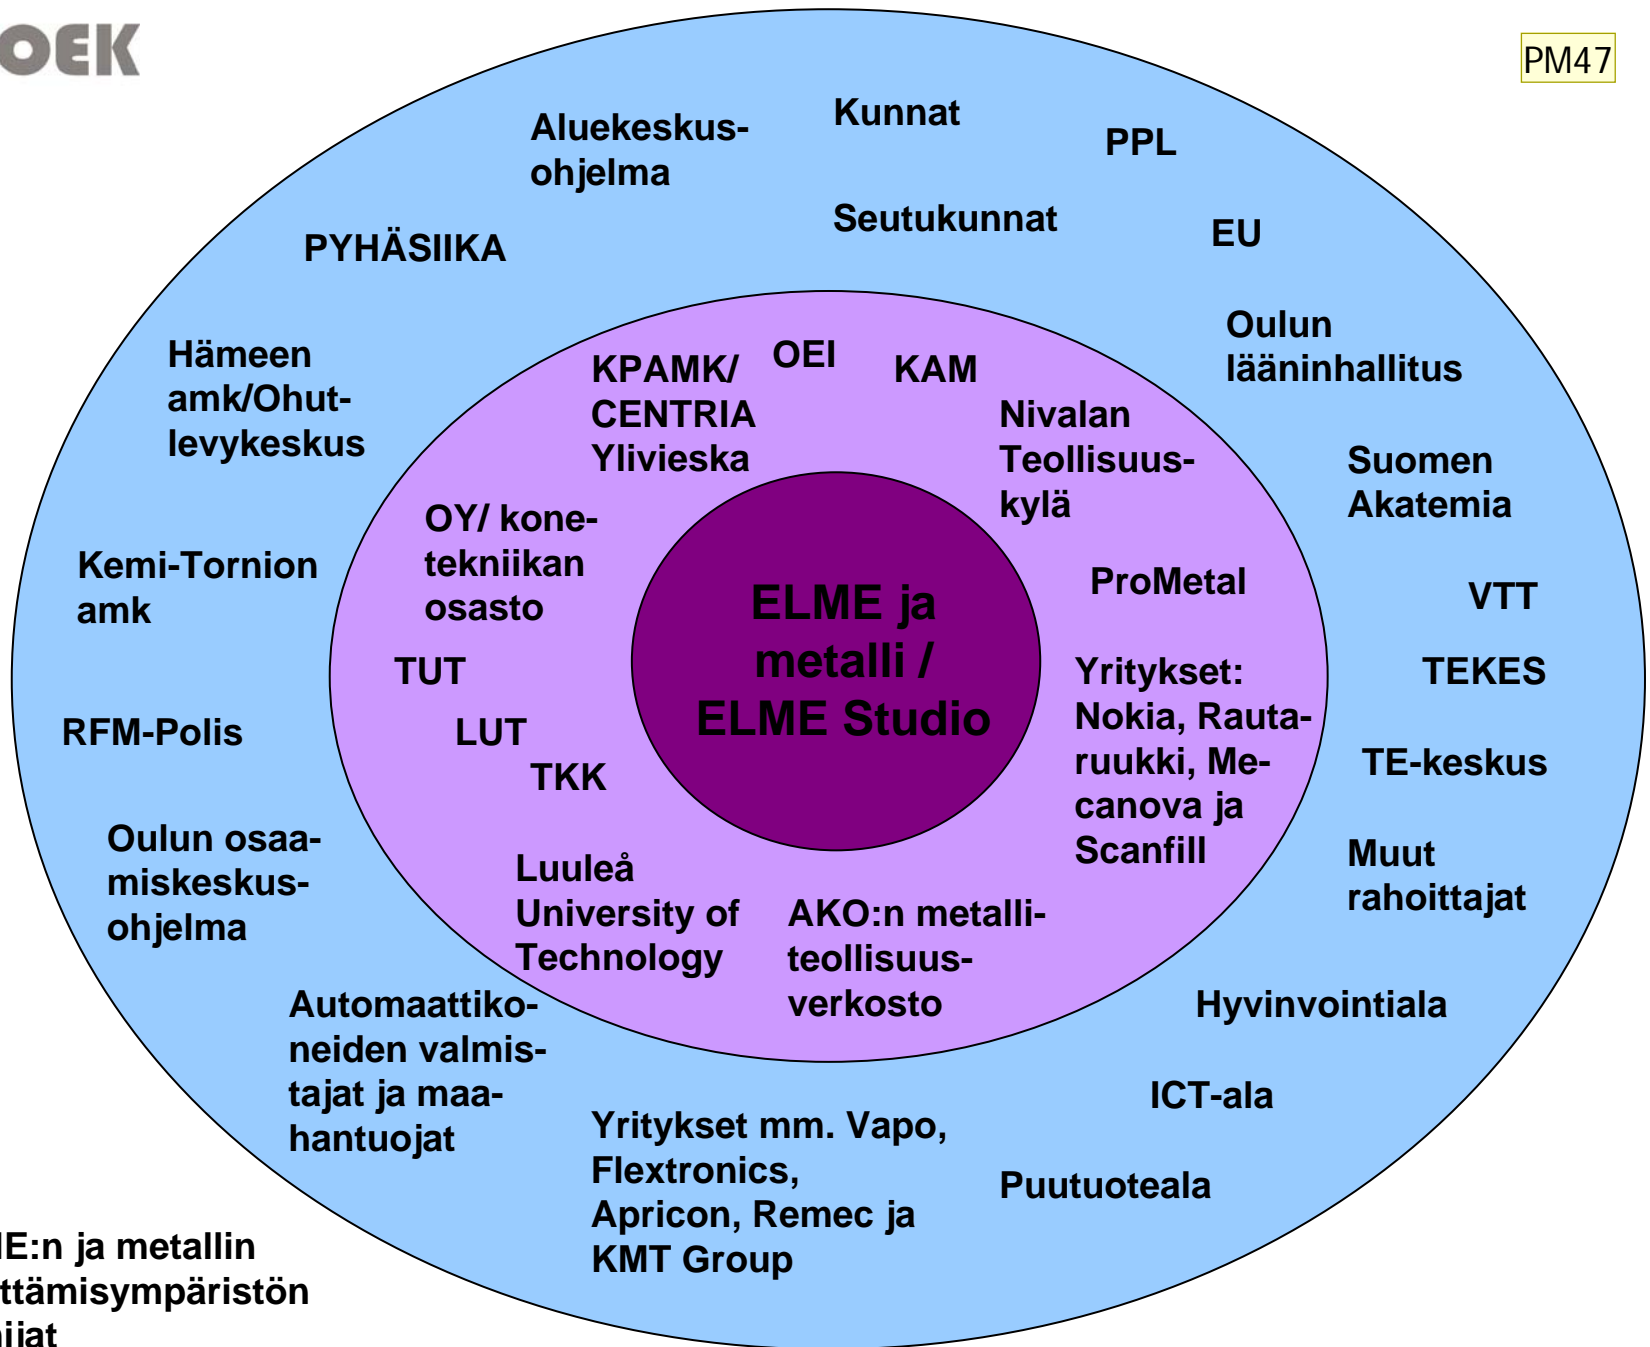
OEK

PM47

Aluekeskusohjelma

Kunnat

PPL

Seutukunnat

EU

PYHÄSIIKA

Oulun lääninhallitus

Hämeen amk/Ohutlevykeskus

KPAMK/ CENTRIA Ylivieska

OEI

KAM

Nivalan Teollisuuskylä

Suomen Akatemia

OY/ konetekniikan osasto

Kemi-Tornion amk

ELME ja metalli / ELME Studio

ProMetal

VTT

TUT

Yritykset: Nokia, Rautaruukki, Mecanova ja Scanfill

TEKES

RFM-Polis

LUT

TKK

TE-keskus

Oulun osaamiskeskusohjelma

Luuleå University of Technology

AKO:n metalliteollisuusverkosto

Muut rahoittajat

Automaattikoneiden valmistajat ja maahantuojat

Hyvinvointiala

ICT-ala

Yritykset mm. Vapo, Flextronics, Apricon, Remec ja KMT Group

Puutuoteala

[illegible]E:n ja metallin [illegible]ttämisympäristön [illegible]iiat